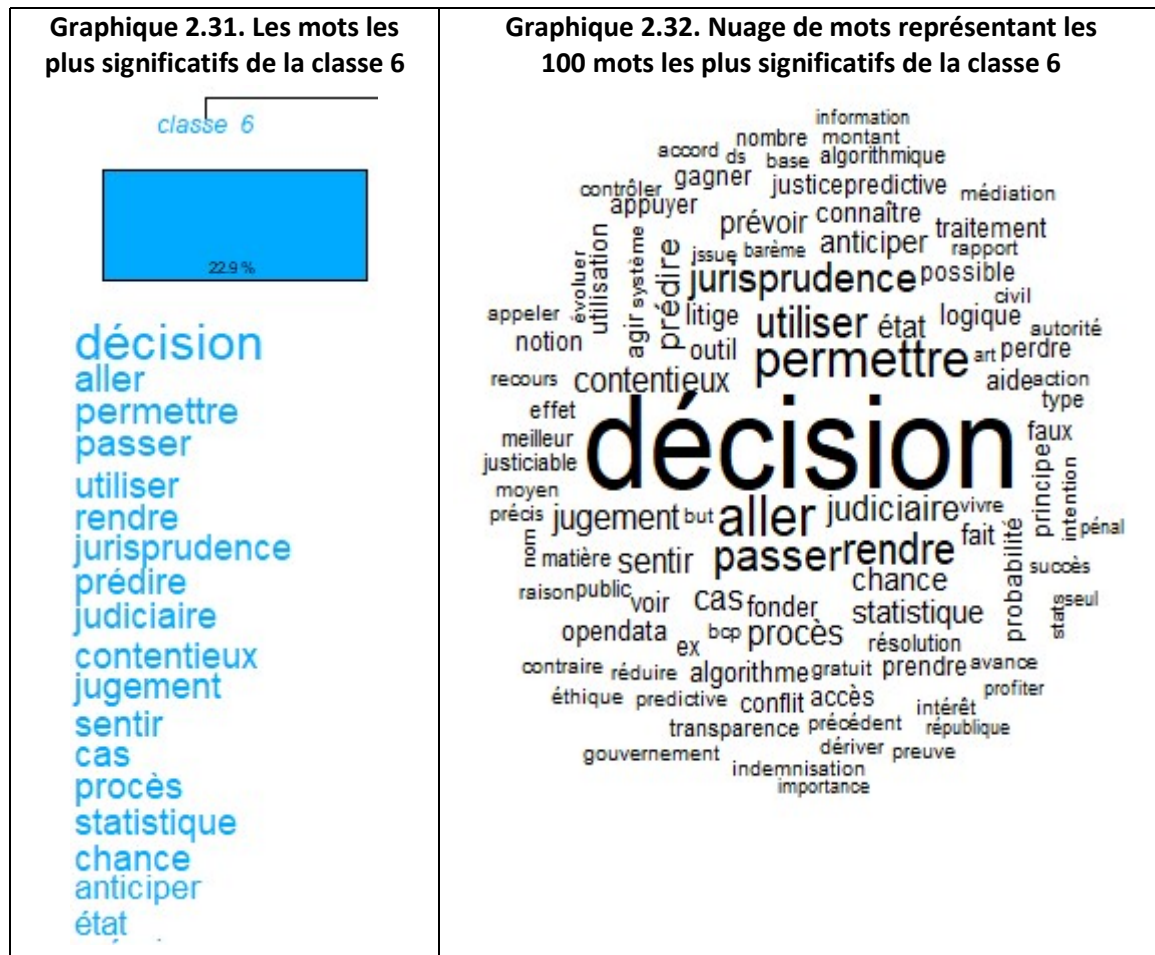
| Graphique 2.31. Les mots les plus significatifs de la classe 6 | Graphique 2.32. Nuage de mots représentant les 100 mots les plus significatifs de la classe 6 |
|---|---|

classe 6

22.9 %

décision
aller
permettre
passer
utiliser
rendre
jurisprudence
prédire
judiciaire
contentieux
jugement
sentir
cas
procès
statistique
chance
anticiper
état

information
accord ds nombre montant base algorithmique
contrôler gagner justicepredictive médiation
appuyer prévoir connaître traitement
évoluer utilisation système prédire jissue barème anticiper rapport
jurisprudence possible
appeler agir litige utiliser état logique civil
notion outil permettre art perdre autorité
recours contentieux aide action
effet type
meilleur décision faux
justiciable principe intention
moyen
précis jugement but aller judiciaire vivre fait probabilité pénal
nom matière sentir passer rendre
chance succès
raison public voir cas fonder statistique seul stats
opendata ex bcp procès résolution
contraire réduire algorithme gratuit prendre avance
éthique predictive conflit accès profiter
transparence précédent intérêt république
gouvernement dériver preuve
indemnisation
importance